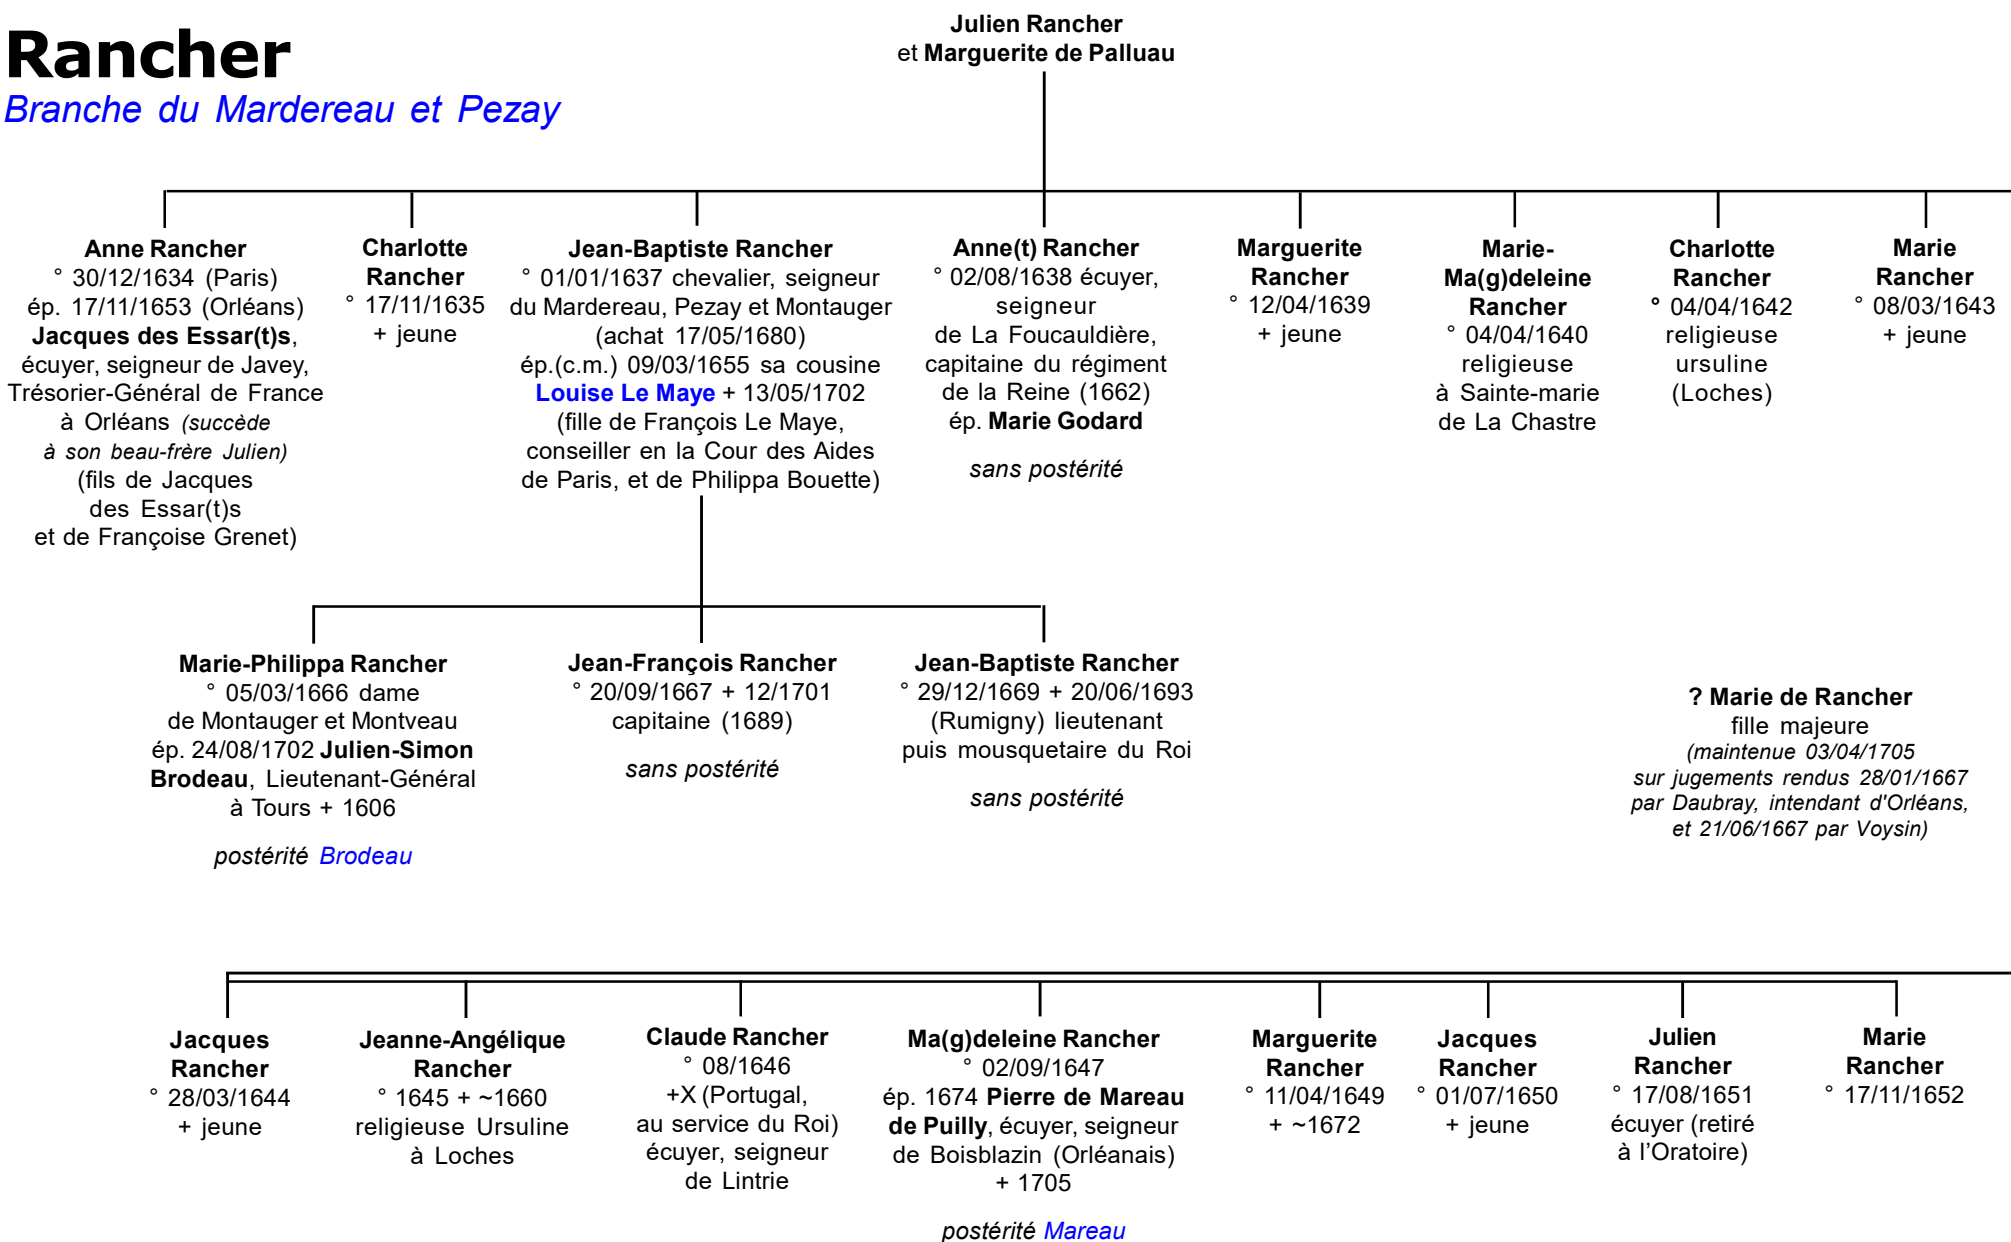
Rancher
Branche du Mardereau et Pezay

Julien Rancher
et Marguerite de Palluau

Anne Rancher
° 30/12/1634 (Paris)
ép. 17/11/1653 (Orléans)
Jacques des Essar(t)s, écuyer, seigneur de Javey, Trésorier-Général de France à Orléans (succède à son beau-frère Julien) (fils de Jacques des Essar(t)s et de Françoise Grenet)

Charlotte Rancher
° 17/11/1635
+ jeune

Jean-Baptiste Rancher
° 01/01/1637 chevalier, seigneur du Mardereau, Pezay et Montauger (achat 17/05/1680)
ép.(c.m.) 09/03/1655 sa cousine Louise Le Maye + 13/05/1702 (fille de François Le Maye, conseiller en la Cour des Aides de Paris, et de Philippa Bouette)

Anne(t) Rancher
° 02/08/1638 écuyer, seigneur de La Foucauldière, capitaine du régiment de la Reine (1662)
ép. Marie Godard

sans postérité

Marguerite Rancher
° 12/04/1639
+ jeune

Marie-Ma(g)deleine Rancher
° 04/04/1640
religieuse à Sainte-marie de La Chastre

Charlotte Rancher
° 04/04/1642
religieuse ursuline (Loches)

Marie Rancher
° 08/03/1643
+ jeune

Marie-Philippa Rancher
° 05/03/1666 dame de Montauger et Montveau
ép. 24/08/1702 Julien-Simon Brodeau, Lieutenant-Général à Tours + 1606

postérité Brodeau

Jean-François Rancher
° 20/09/1667 + 12/1701
capitaine (1689)

sans postérité

Jean-Baptiste Rancher
° 29/12/1669 + 20/06/1693 (Rumigny) lieutenant puis mousquetaire du Roi

sans postérité

? Marie de Rancher
fille majeure
(maintenue 03/04/1705 sur jugements rendus 28/01/1667 par Daubray, intendant d'Orléans, et 21/06/1667 par Voysin)

Jacques Rancher
° 28/03/1644
+ jeune

Jeanne-Angélique Rancher
° 1645 + ~1660
religieuse Ursuline à Loches

Claude Rancher
° 08/1646
+X (Portugal, au service du Roi) écuyer, seigneur de Lintrie

Ma(g)deleine Rancher
° 02/09/1647
ép. 1674 Pierre de Mareau de Puilly, écuyer, seigneur de Boisblazin (Orléanais)
+ 1705

postérité Mareau

Marguerite Rancher
° 11/04/1649
+ ~1672

Jacques Rancher
° 01/07/1650
+ jeune

Julien Rancher
° 17/08/1651
écuyer (retiré à l'Oratoire)

Marie Rancher
° 17/11/1652